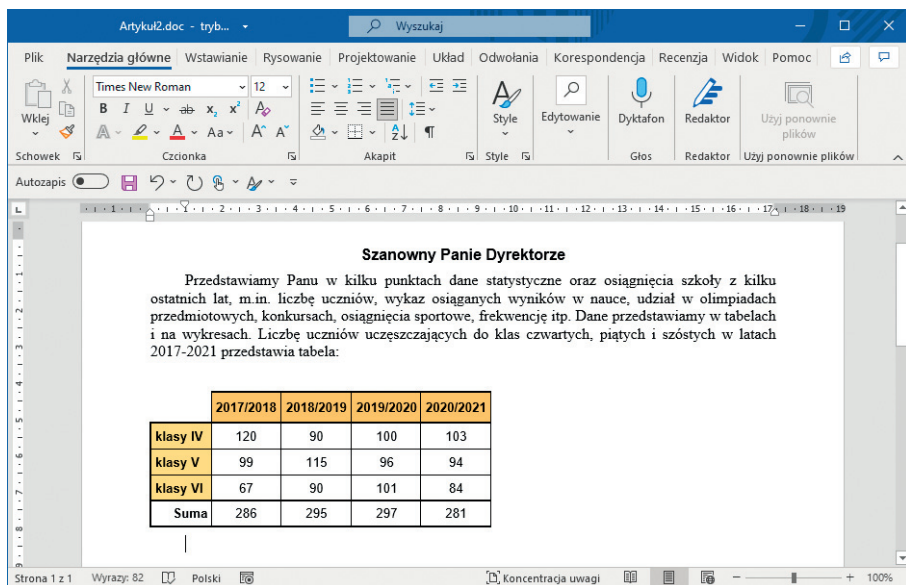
Artykuł2.doc - tryb... Wyszukaj

Plik Narzędzia główne Wstawianie Rysowanie Projektowanie Układ Odwołania Korespondencja Recenzja Widok Pomoc

Wklej Times New Roman 12 B I U ab $x_2$ $x^2$ Aa A A Style Edytowanie Dyktafon Redaktor Użyj ponownie plików

Schowek Czcionka Akapit Style Głos Redaktor Użyj ponownie plików

Autozapis

Szanowny Panie Dyrektorze

Przedstawiamy Panu w kilku punktach dane statystyczne oraz osiągnięcia szkoły z kilku ostatnich lat, m.in. liczbę uczniów, wykaz osiąganych wyników w nauce, udział w olimpiadach przedmiotowych, konkursach, osiągnięcia sportowe, frekwencję itp. Dane przedstawiamy w tabelach i na wykresach. Liczbę uczniów uczęszczających do klas czwartych, piątych i szóstych w latach 2017-2021 przedstawia tabela:

| | 2017/2018 | 2018/2019 | 2019/2020 | 2020/2021 |
|---|---|---|---|---|
| klasy IV | 120 | 90 | 100 | 103 |
| klasy V | 99 | 115 | 96 | 94 |
| klasy VI | 67 | 90 | 101 | 84 |
| Suma | 286 | 295 | 297 | 281 |

Strona 1 z 1 Wyrazy: 82 Polski Koncentracja uwagi 100%